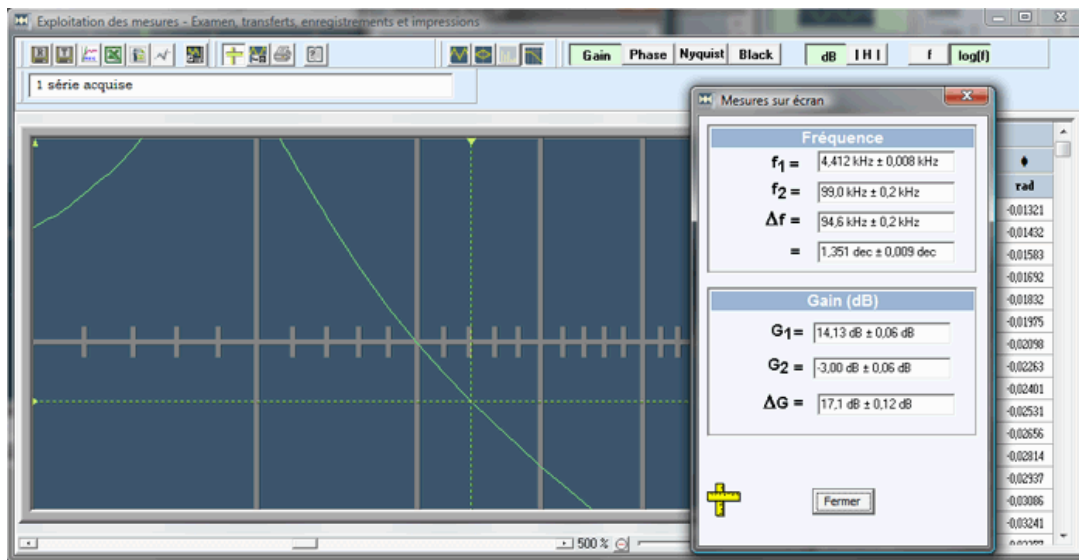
Exploitation des mesures - Examen, transferts, enregistrements et impressions

Gain Phase Nyquist Black dB |H| f log(f)

1 série acquise

Mesures sur écran

Fréquence

$f_1$ = 4,412 kHz ± 0,008 kHz

$f_2$ = 99,0 kHz ± 0,2 kHz

$\Delta f$ = 94,6 kHz ± 0,2 kHz

= 1,351 dec ± 0,009 dec

Gain (dB)

$G_1$ = 14,13 dB ± 0,06 dB

$G_2$ = -3,00 dB ± 0,06 dB

$\Delta G$ = 17,1 dB ± 0,12 dB

Fermer

| $\phi$ |
|---|
| rad |
| -0,01321 |
| -0,01432 |
| -0,01583 |
| -0,01692 |
| -0,01832 |
| -0,01975 |
| -0,02098 |
| -0,02263 |
| -0,02401 |
| -0,02531 |
| -0,02656 |
| -0,02814 |
| -0,02937 |
| -0,03086 |
| -0,03241 |
| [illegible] |

500 %